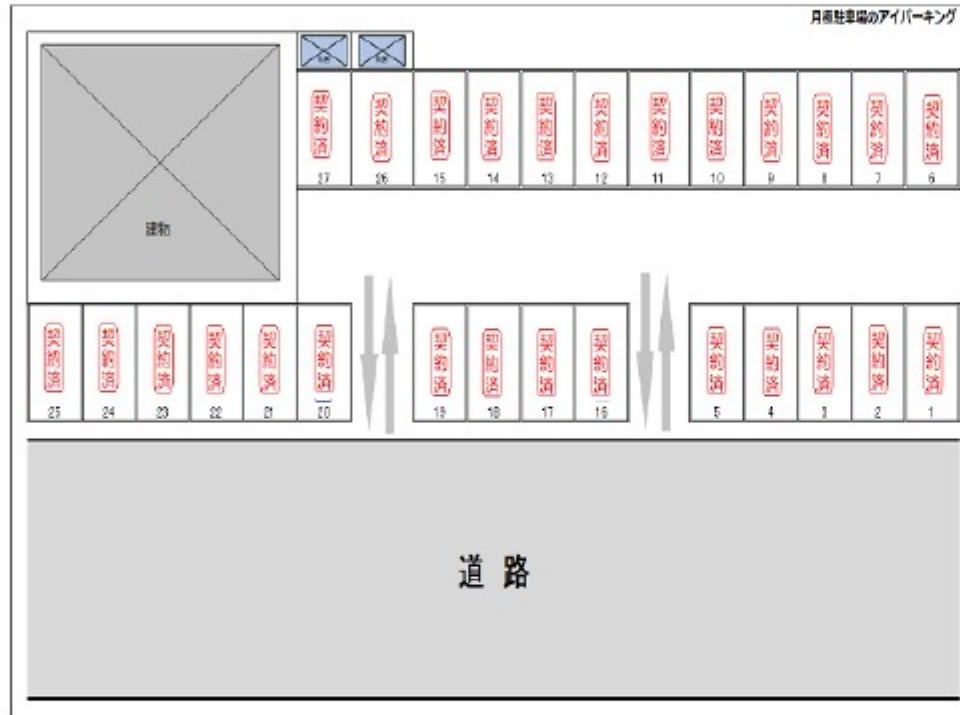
月極駐車場のアイパーキング

建物

| 契約済 | 契約済 | 契約済 | 契約済 | 契約済 | 契約済 | 契約済 | 契約済 | 契約済 | 契約済 | 契約済 | 契約済 |
|---|---|---|---|---|---|---|---|---|---|---|---|
| 27 | 26 | 15 | 14 | 13 | 12 | 11 | 10 | 9 | 8 | 7 | 6 |

| 契約済 | 契約済 | 契約済 | 契約済 | 契約済 | 契約済 | 契約済 | 契約済 | 契約済 | 契約済 | 契約済 | 契約済 | 契約済 | 契約済 | 契約済 |
|---|---|---|---|---|---|---|---|---|---|---|---|---|---|---|
| 25 | 24 | 23 | 22 | 21 | 20 | 19 | 18 | 17 | 16 | 5 | 4 | 3 | 2 | 1 |

道 路